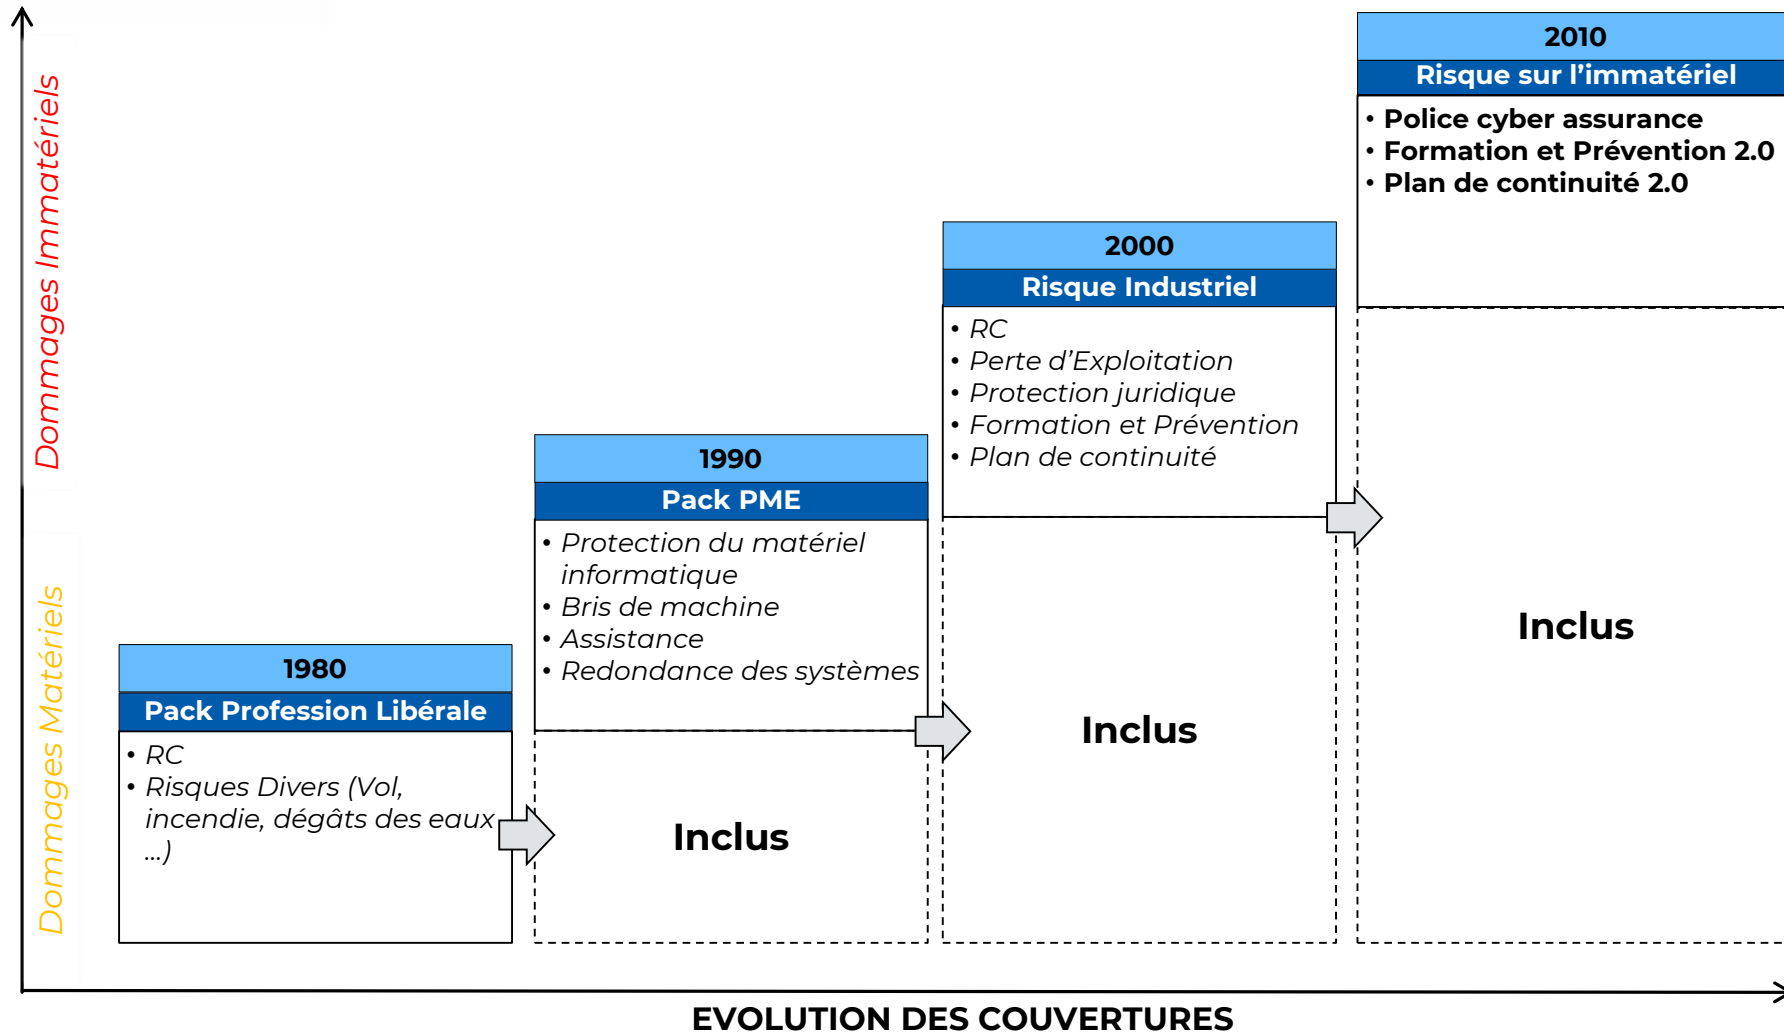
Dommages Immatériels

Dommages Matériels

2010
Risque sur l'immatériel
• Police cyber assurance
• Formation et Prévention 2.0
• Plan de continuité 2.0

Inclus

2000
Risque Industriel
• RC
• Perte d'Exploitation
• Protection juridique
• Formation et Prévention
• Plan de continuité

Inclus

1990
Pack PME
• Protection du matériel informatique
• Bris de machine
• Assistance
• Redondance des systèmes

Inclus

1980
Pack Profession Libérale
• RC
• Risques Divers (Vol, incendie, dégâts des eaux ...)

EVOLUTION DES COUVERTURES